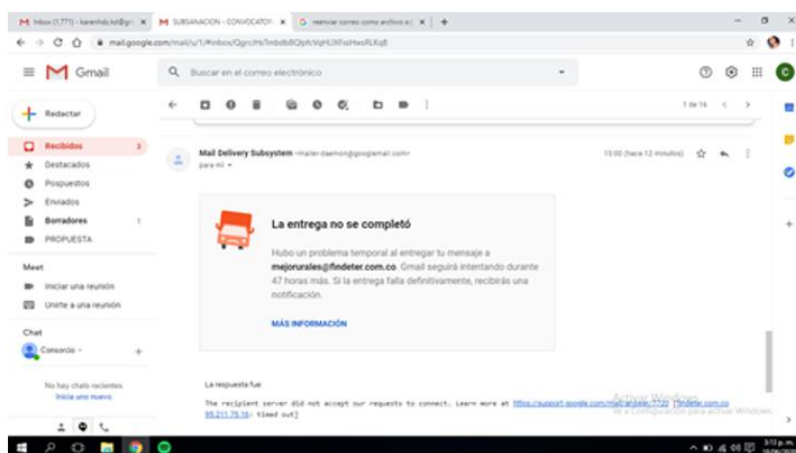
M Inbox (1.771) - karenhds.kd@gm × M SUBSANACION - CONVOCATORI × G reenviar correo como archivo a | × +

← → C ⌂ mail.google.com/mail/u/1/#inbox/QgrcJHsTmbdbBQlpfcVqHLWFssHwsRLKqB

Gmail

Buscar en el correo electrónico

Redactar

Recibidos 3
Destacados
Pospuestos
Enviados
Borradores 1
PROPUESTA

Meet
Iniciar una reunión
Unirte a una reunión

Chat
Consorcio

No hay chats recientes
Inicia uno nuevo

1 de 16

Mail Delivery Subsystem <mailer-daemon@googlemail.com>
para mí

15:00 (hace 12 minutos)

La entrega no se completó

Hubo un problema temporal al entregar tu mensaje a mejorurales@findeter.com.co. Gmail seguirá intentando durante 47 horas más. Si la entrega falla definitivamente, recibirás una notificación.

MÁS INFORMACIÓN

La respuesta fue:

The recipient server did not accept our requests to connect. Learn more at https://support.google.com/mail/answer/7720 [findeter.com.co 95.211.75.16: timed out]

Activar Windows
Ve a Configuración para activar Windows.

3:13 p. m.